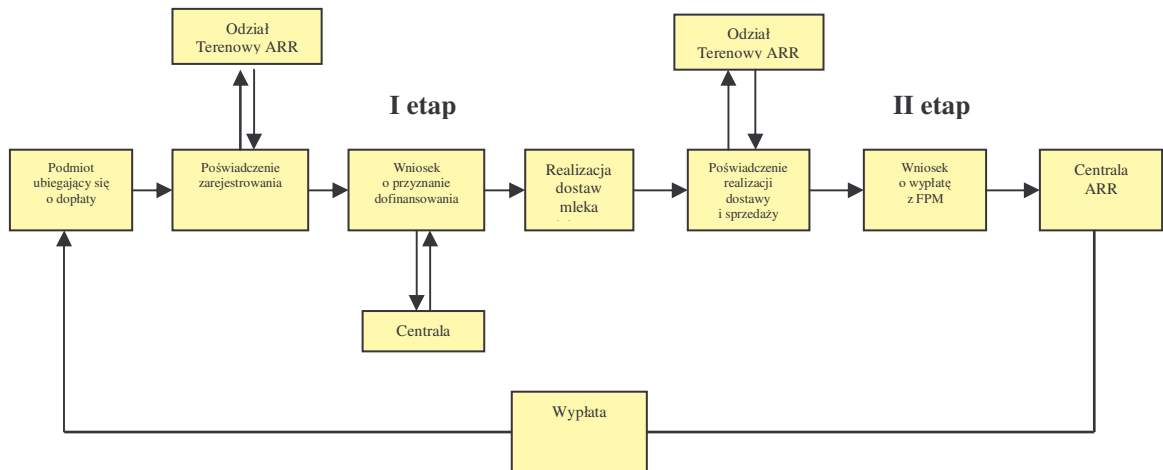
Odział Terenowy ARR

I etap

Odział Terenowy ARR

II etap

Podmiot ubiegający się o dopłaty

Poświadczenie zarejestrowania

Wniosek o przyznanie dofinansowania

Realizacja dostaw mleka

Poświadczenie realizacji dostawy i sprzedaży

Wniosek o wypłatę z FPM

Centrala ARR

Centrala

Wypłata